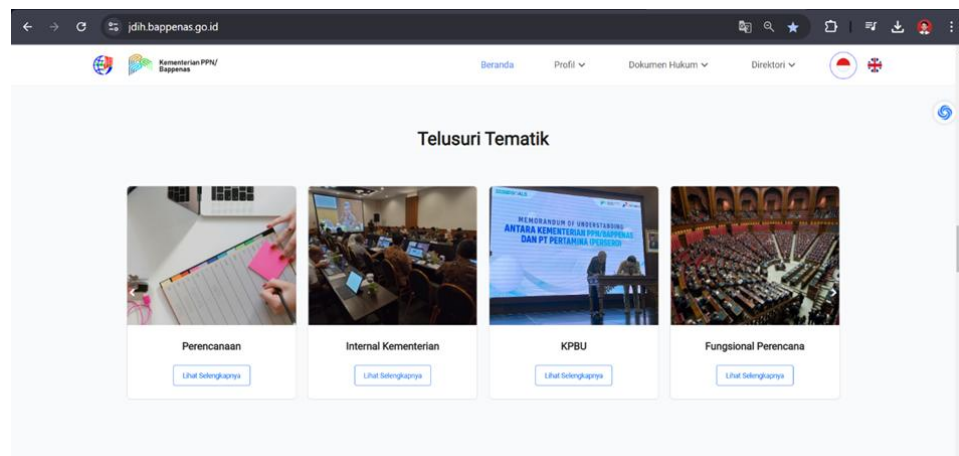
jdih.bappenas.go.id

Kementerian PPN/ Bappenas

Beranda Profil Dokumen Hukum Direktori

Telusuri Tematik

MEMORANDUM OF UNDERSTANDING ANTARA KEMENTERIAN PPN/BAPPENAS DAN PT PERTAMINA (PERSERO)

Perencanaan
Lihat Selengkapnya

Internal Kementerian
Lihat Selengkapnya

KPBU
Lihat Selengkapnya

Fungsional Perencana
Lihat Selengkapnya